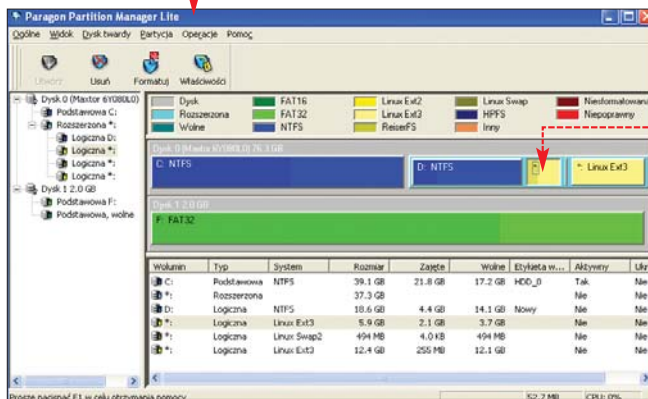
Paragon Partition Manager Lite

Ogólne Widok Dysk twardy Partycja Operacje Pomoc

Utwórz Usuń Formatuj Właściwości

Dysk 0 (Maxtor 6Y080L0)
Podstawowa C:
Rozszerzona *:
Logiczna D:
Logiczna *:
Logiczna *:
Logiczna *:
Dysk 1 2.0 GB
Podstawowa F:
Podstawowa, wolne

Dysk
Rozszerzona
Wolne
FAT16
FAT32
NTFS
Linux Ext2
Linux Ext3
ReiserFS
Linux Swap
HPFS
Inny
Niesformatowana
Niepoprawny

Dysk 0 (Maxtor 6Y080L0) 76.3 GB
C: NTFS
D: NTFS
*:
*: Linux Ext3

Dysk 1 2.0 GB
F: FAT32

| Wolumin | Typ | System | Rozmiar | Zajęte | Wolne | Etykieta w... | Aktywny | Uk |
|---|---|---|---|---|---|---|---|---|
| C: | Podstawowa | NTFS | 39.1 GB | 21.8 GB | 17.2 GB | HDD_0 | Tak | Nie |
| *: | Rozszerzona | | 37.3 GB | | | | Nie | Nie |
| D: | Logiczna | NTFS | 18.6 GB | 4.4 GB | 14.1 GB | Nowy | Nie | Nie |
| *: | Logiczna | Linux Ext3 | 5.9 GB | 2.1 GB | 3.7 GB | | Nie | Nie |
| *: | Logiczna | Linux Swap2 | 494 MB | 4.0 KB | 494 MB | | Nie | Nie |
| *: | Logiczna | Linux Ext3 | 12.4 GB | 255 MB | 12.1 GB | | Nie | Nie |

Proszę nacisnąć F1 w celu otrzymania pomocy 52.7 MB CPU: 0%